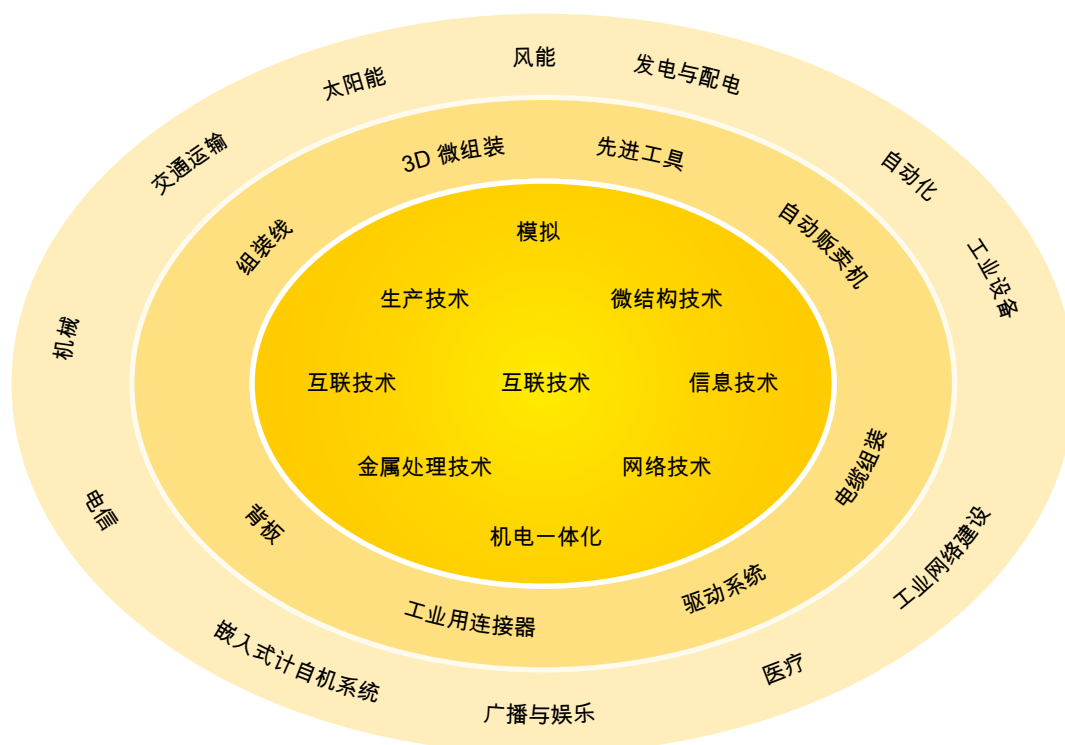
风能
太阳能
发电与配电
交通运输
自动化
工业设备
机械
电信
工业网络建设
嵌入式计自机系统
广播与娱乐
医疗

3D 微组装
先进工具
组装线
自动贩卖机
电缆组装
驱动系统
工业用连接器
背板

模拟
生产技术
微结构技术
互联技术
互联技术
信息技术
金属处理技术
网络技术
机电一体化